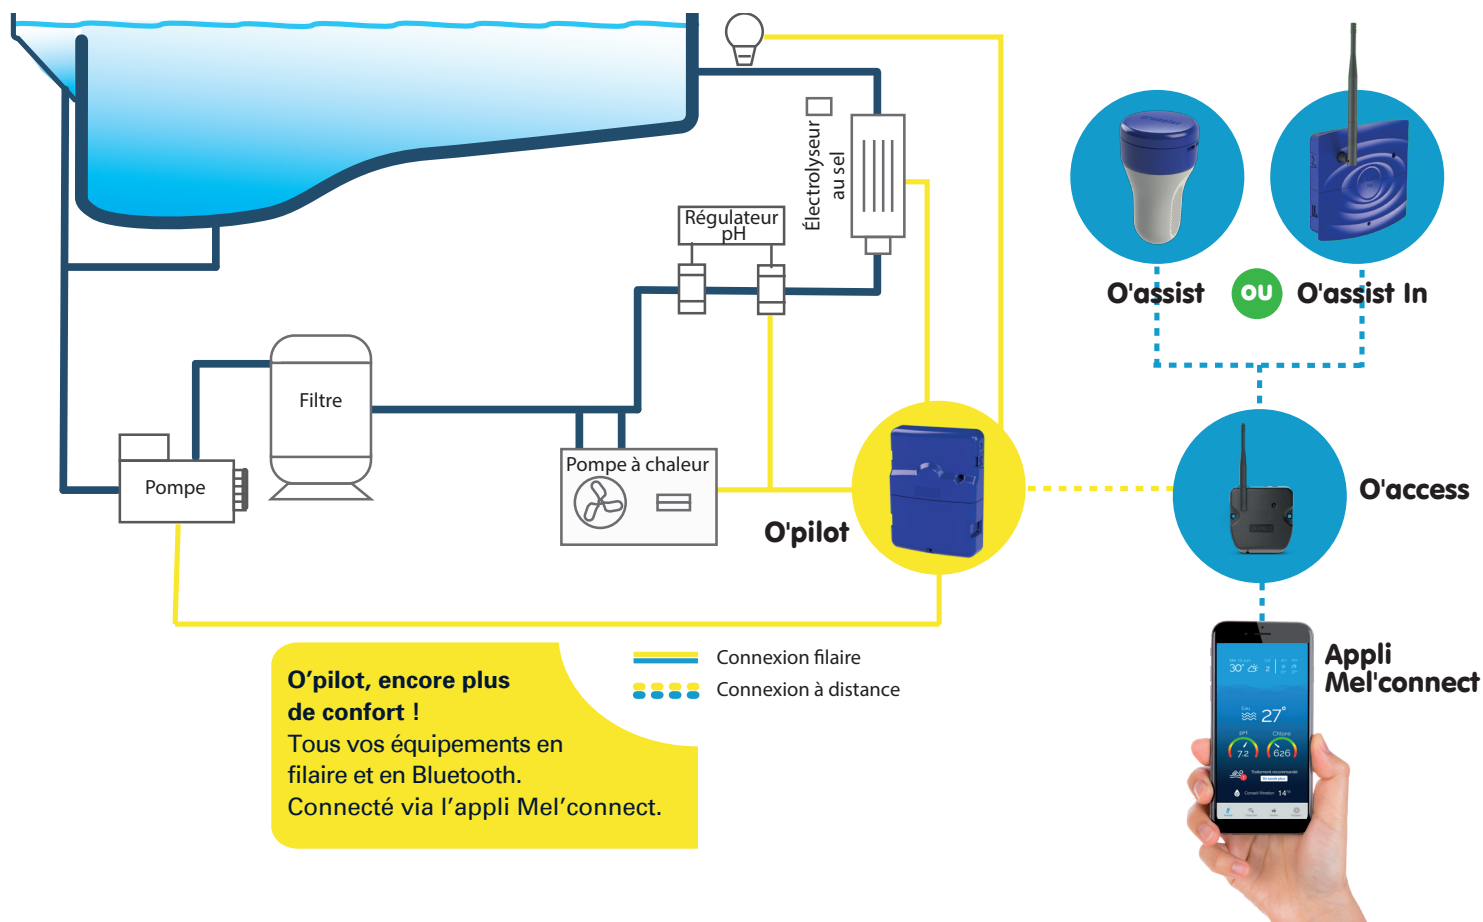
Électrolyseur au sel

Régulateur pH

Filtre

Pompe

Pompe à chaleur

O'pilot

O'assist

OU

O'assist In

O'access

Appli Mel'connect

30° 2

27°

7.2

626

14

Connexion filaire

Connexion à distance

O'pilot, encore plus de confort !
Tous vos équipements en filaire et en Bluetooth.
Connecté via l'appli Mel'connect.